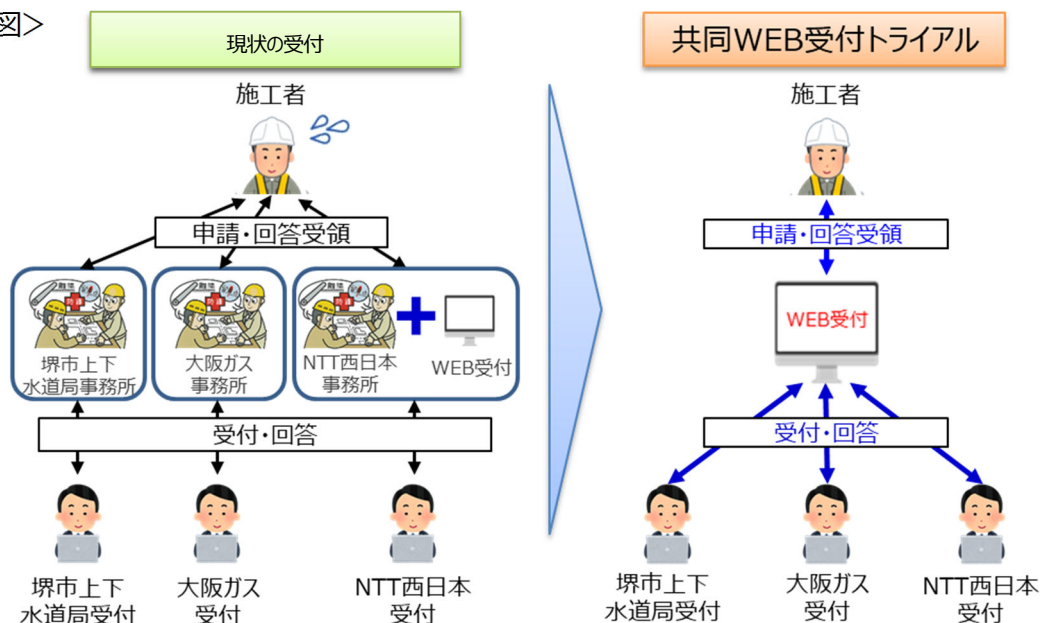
図＞

現状の受付

施工者

申請・回答受領

堺市上下水道局事務所

大阪ガス事務所

NTT西日本事務所

WEB受付

受付・回答

堺市上下水道局受付

大阪ガス受付

NTT西日本受付

共同WEB受付トライアル

施工者

申請・回答受領

WEB受付

受付・回答

堺市上下水道局受付

大阪ガス受付

NTT西日本受付